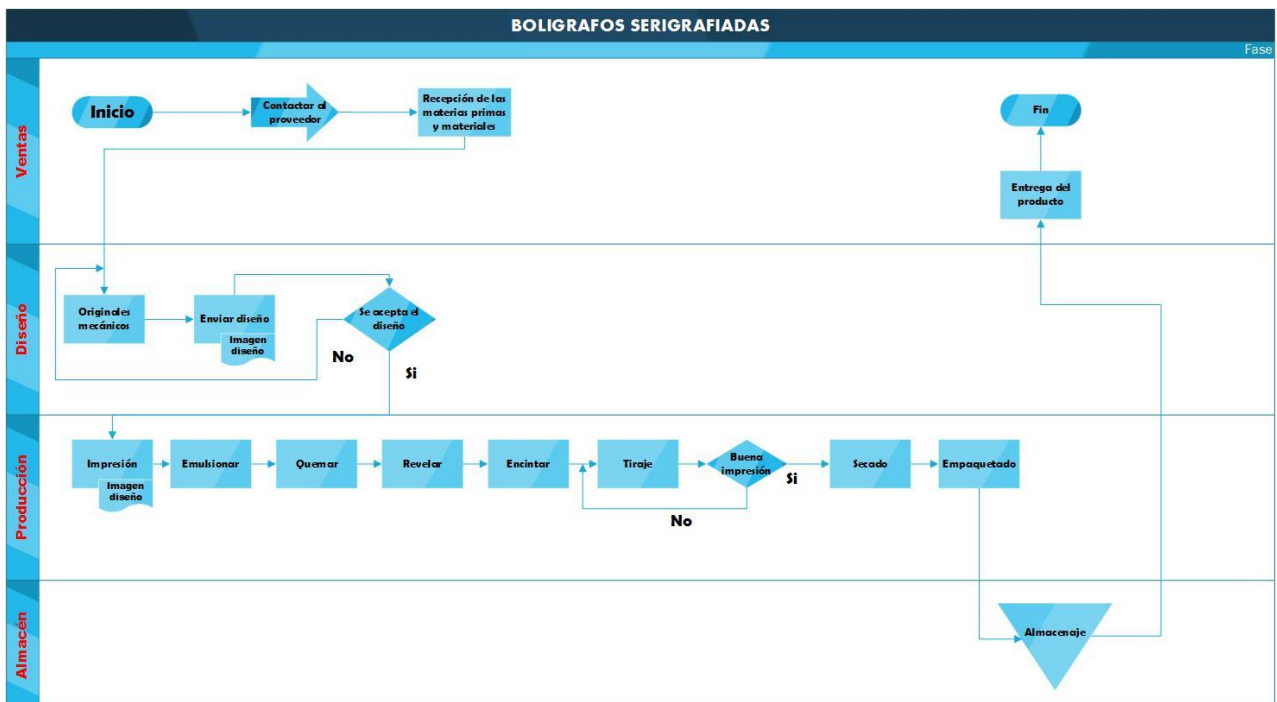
BOLIGRAFOS SERIGRAFIADAS

Fase

Ventas

Inicio

Contactar al proveedor

Recepción de las materias primas y materiales

Fin

Entrega del producto

Diseño

Originales mecánicos

Enviar diseño

Imagen diseño

Se acepta el diseño

No

Si

Producción

Impresión

Imagen diseño

Emulsionar

Quemar

Revelar

Encintar

Tiraje

Buena impresión

Si

No

Secado

Empaquetado

Almacén

Almacenaje